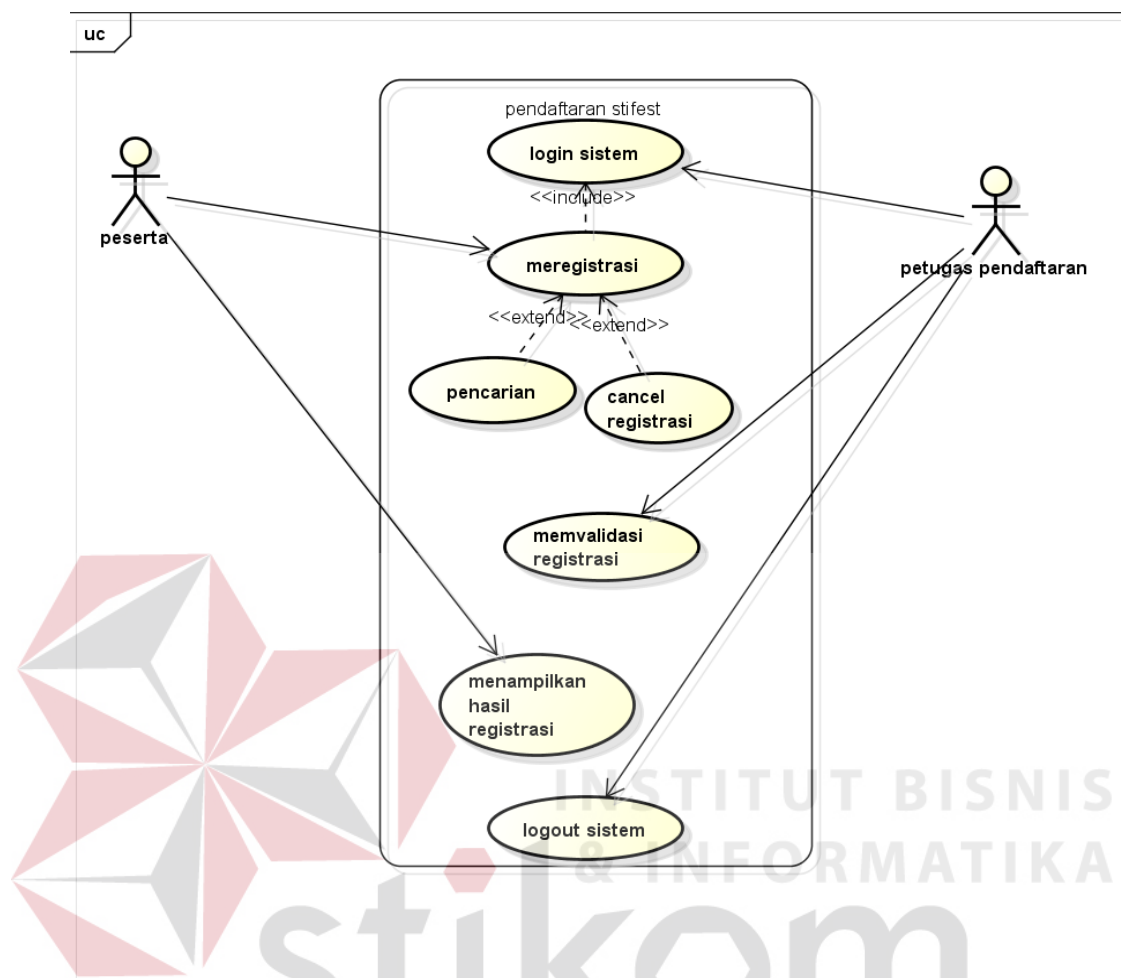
uc

pendaftaran stifest

login sistem

<<include>>

peserta

meregistrasi

petugas pendaftaran

<<extend>>

<<extend>>

pencarian

cancel registrasi

memvalidasi registrasi

menampilkan hasil registrasi

logout sistem

INSTITUT BISNIS & INFORMATIKA

stikom